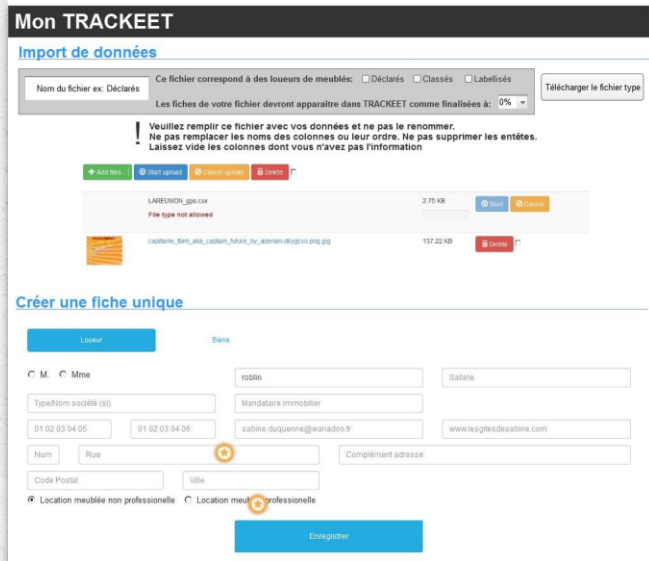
Mon TRACKEET

Import de données

Nom du fichier ex: Déclarés

Ce fichier correspond à des loueurs de meublés: Déclarés Classés Labellisés

Les fiches de votre fichier devront apparaître dans TRACKEET comme finalisées à: 0%

Télécharger le fichier type

!

Veuillez remplir ce fichier avec vos données et ne pas le renommer.
Ne pas remplacer les noms des colonnes ou leur ordre. Ne pas supprimer les entêtes.
Laissez vide les colonnes dont vous n'avez pas l'information

+ Add files... Start upload Cancel upload Delete

LAREUNION_gps.csv
File type not allowed

2.75 KB

Start Cancel

capitaine_flam_aka_captain_future_by_adenim-d6ygcvo.png.jpg

137.22 KB

Delete

Créer une fiche unique

Loueur

Biens

M. Mme

roblin

Sabine

Type/Nom société (si)

Mandataire immobilier

01 02 03 04 05

01 02 03 04 06

sabine.duquenne@wanadoo.fr

www.lesgitesdesabine.com

Num

Rue

Complément adresse

Code Postal

Ville

Location meublée non professionnelle

Location meub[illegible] professionnelle

Enregistrer